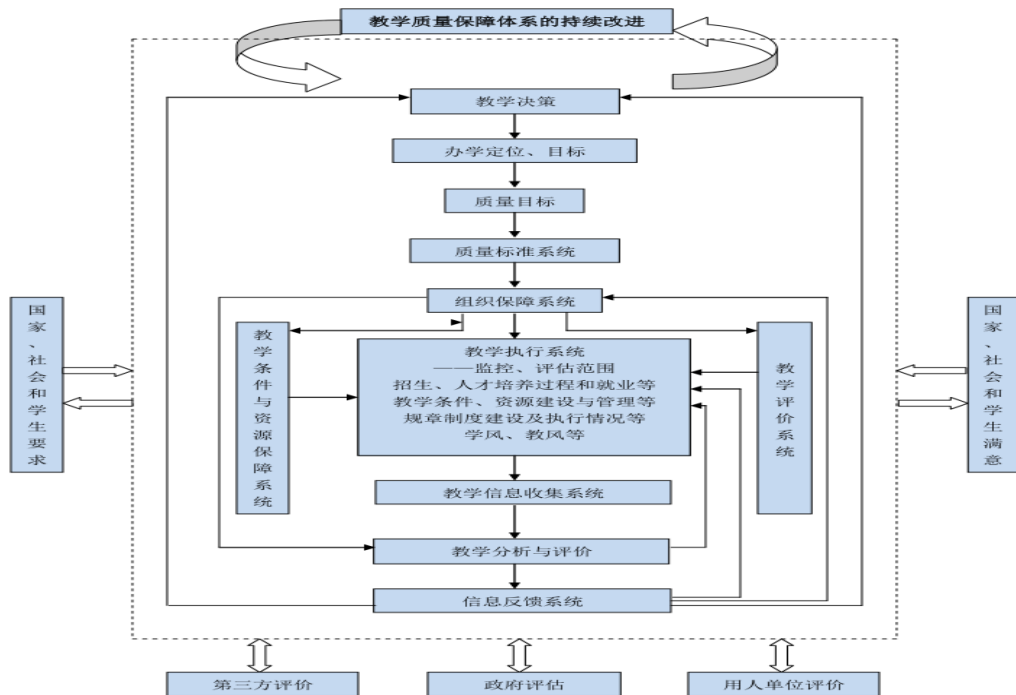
教学质量保障体系的持续改进

国家、社会和学生要求

教学决策

办学定位、目标

质量目标

质量标准系统

组织保障系统

教学条件与资源保障系统

教学执行系统
——监控、评估范围
招生、人才培养过程和就业等
教学条件、资源建设与管理等
规章制度建设及执行情况等
学风、教风等

教学评价系统

教学信息收集系统

教学分析与评价

信息反馈系统

国家、社会和学生满意

第三方评价

政府评估

用人单位评价